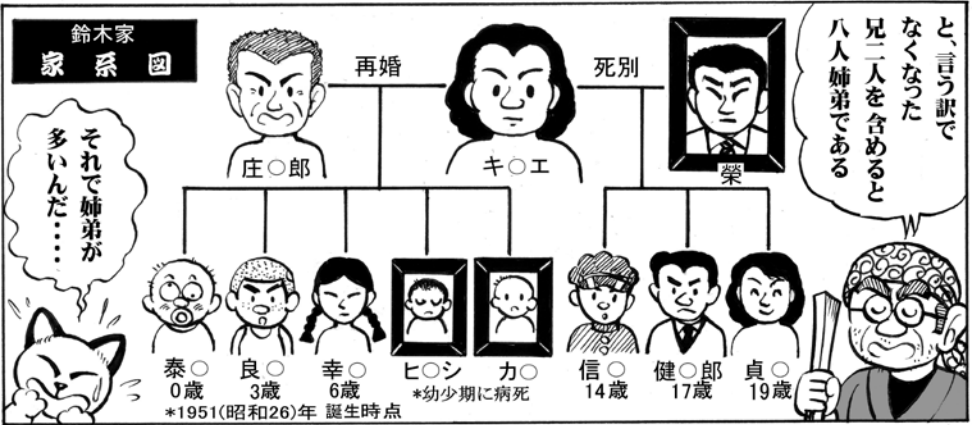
鈴木家
家系図

と、言う訳でなくなった兄二人を含めると八人姉弟である

再婚
死別

庄○郎
キ○エ
榮

それで姉弟が多いんだ・・・・

泰○
0歳
良○
3歳
幸○
6歳
ヒ○シ
カ○
*幼少期に病死
信○
14歳
健○郎
17歳
貞○
19歳
*1951(昭和26)年 誕生時点